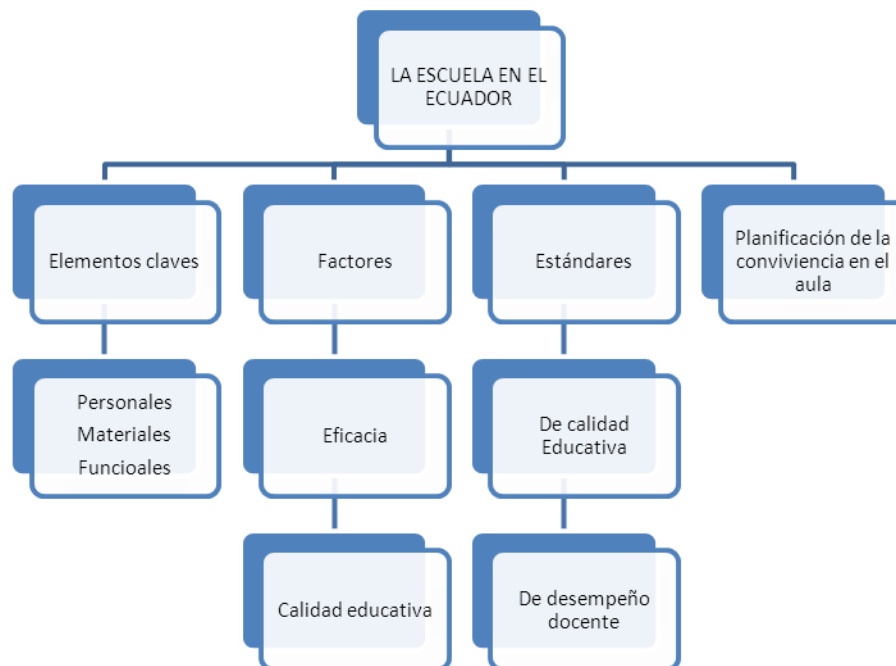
LA ESCUELA EN EL ECUADOR

Elementos claves

Personales
Materiales
Funcioales

Factores

Eficacia

Calidad educativa

Estándares

De calidad Educativa

De desempeño docente

Planificación de la convivencia en el aula